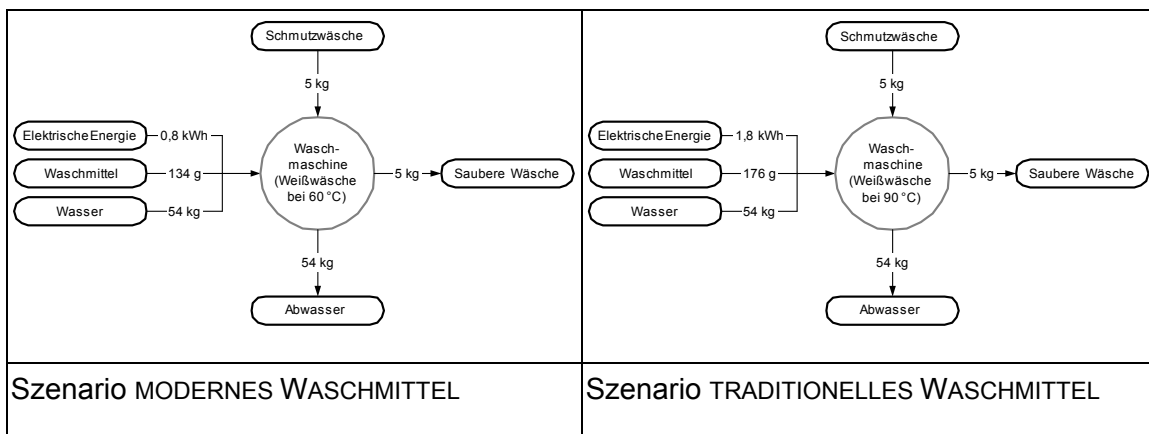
| Schmutzwäsche<br>5 kg<br>Elektrische Energie 0,8 kWh<br>Waschmittel 134 g<br>Wasser 54 kg<br>Wasch-maschine (Weißwäsche bei 60 °C)<br>5 kg Saubere Wäsche<br>54 kg<br>Abwasser | Schmutzwäsche<br>5 kg<br>Elektrische Energie 1,8 kWh<br>Waschmittel 176 g<br>Wasser 54 kg<br>Wasch-maschine (Weißwäsche bei 90 °C)<br>5 kg Saubere Wäsche<br>54 kg<br>Abwasser |
|---|---|
| Szenario MODERNES WASCHMITTEL | Szenario TRADITIONELLES WASCHMITTEL |